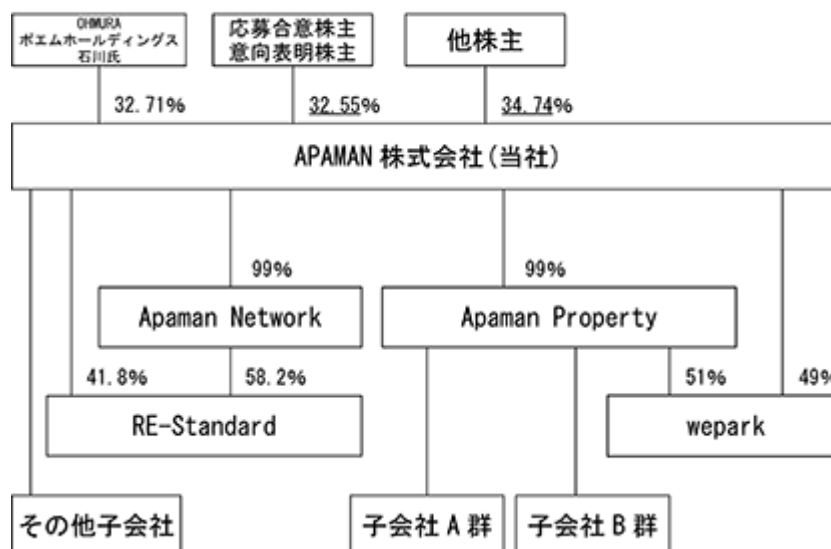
OHMURA
ポエムホールディングス
石川氏

応募合意株主
意向表明株主

他株主

32.71%

32.55%

34.74%

APAMAN 株式会社(当社)

99%

99%

Apaman Network

Apaman Property

41.8%

58.2%

51%

49%

RE-Standard

wepark

その他子会社

子会社 A 群

子会社 B 群